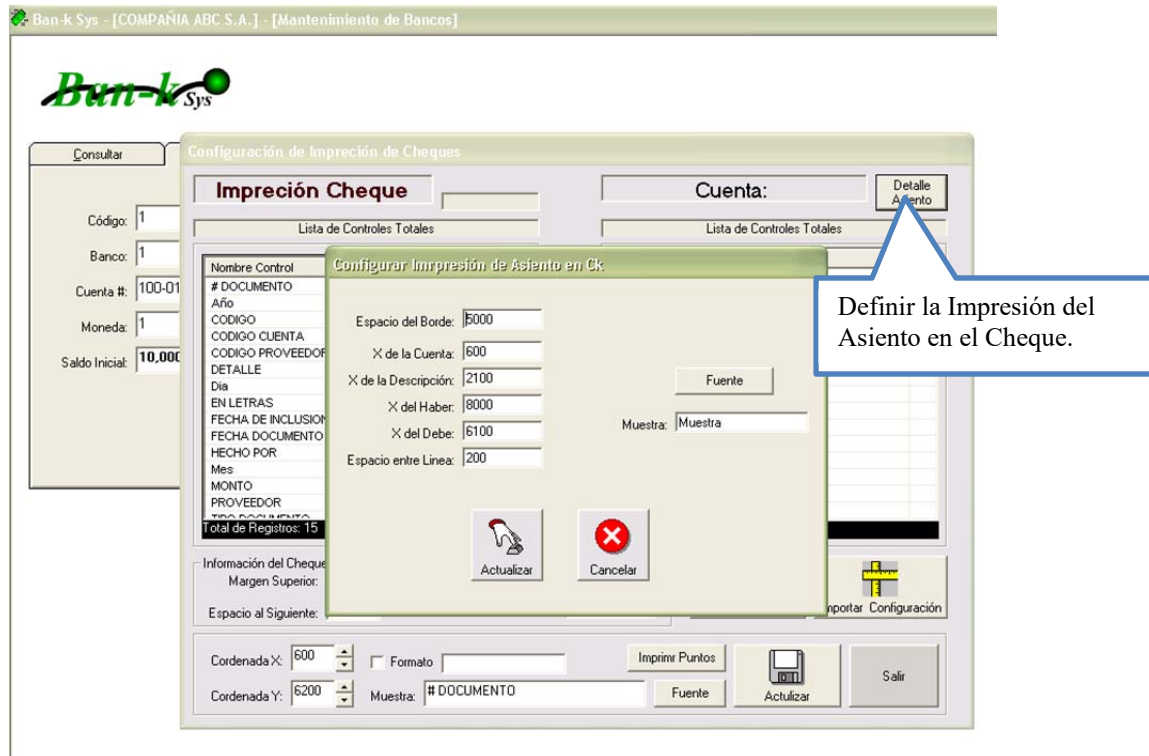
Ban-k Sys - [COMPAÑIA ABC S.A.] - [Mantenimiento de Bancos]

Ban-k Sys

Consultar

Código: 1
Banco: 1
Cuenta #: 100-01
Moneda: 1
Saldo Inicial: 10,000

Configuración de Impreción de Cheques

Impreción Cheque

Cuenta:

Detalle Asiento

Lista de Controles Totales

Lista de Controles Totales

Nombre Control
# DOCUMENTO
Año
CODIGO
CODIGO CUENTA
CODIGO PROVEEDOR
DETALLE
Dia
EN LETRAS
FECHA DE INCLUSION
FECHA DOCUMENTO
HECHO POR
Mes
MONTO
PROVEEDOR
TIPO DOCUMENTO
Total de Registros: 15

Configurar Imrpresión de Asiento en Ck.

Espacio del Borde: 5000
X de la Cuenta: 600
X de la Descripción: 2100
X del Haber: 8000
X del Debe: 6100
Espacio entre Linea: 200

Fuente

Muestra: Muestra

Actualizar

Cancelar

Definir la Impresión del Asiento en el Cheque.

Información del Cheque
Margen Superior:
Espacio al Siguiente:

Importar Configuración

Cordenada X: 600
Formato
Cordenada Y: 6200
Muestra: # DOCUMENTO
Imprimr Puntos
Fuente
Actulizar
Salir